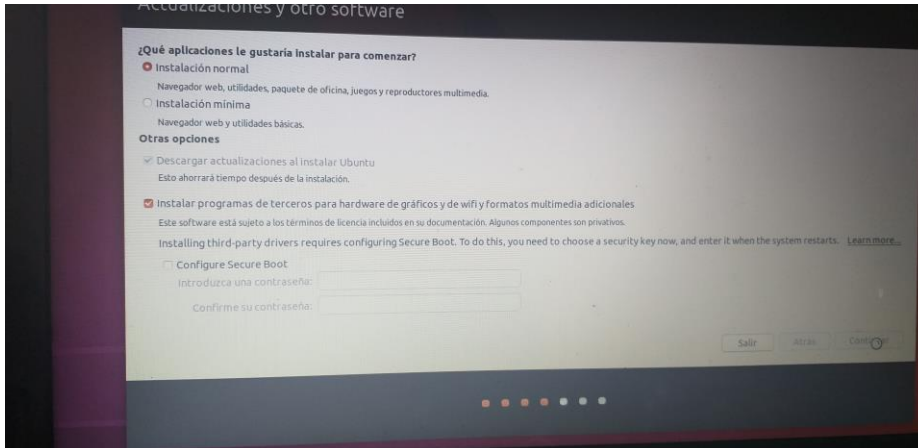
Actualizaciones y otro software

¿Qué aplicaciones le gustaría instalar para comenzar?

Instalación normal

Navegador web, utilidades, paquete de oficina, juegos y reproductores multimedia.

Instalación mínima

Navegador web y utilidades básicas.

Otras opciones

Descargar actualizaciones al instalar Ubuntu

Esto ahorrará tiempo después de la instalación.

Instalar programas de terceros para hardware de gráficos y de wifi y formatos multimedia adicionales

Este software está sujeto a los términos de licencia incluidos en su documentación. Algunos componentes son privativos.

Installing third-party drivers requires configuring Secure Boot. To do this, you need to choose a security key now, and enter it when the system restarts. Learn more...

Configure Secure Boot

Introduzca una contraseña:

Confirme su contraseña:

Salir Atrás Cont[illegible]